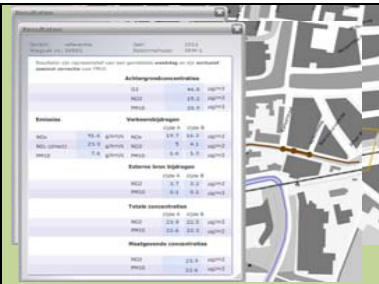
Resultaten

Resultaten

Achtergrondconcentraties

| O3 | 46.6 | ug/m3 |
|---|---|---|
| NO2 | 19.2 | ug/m3 |
| PM10 | 20.9 | ug/m3 |

Emissies

| NOx | 96.6 | g/km/s |
|---|---|---|
| NO2 (direct) | 23.0 | g/km/s |
| PM10 | 7.6 | g/km/s |

Verkeersbijdragen

| | rijde A | rijde B | |
|---|---|---|---|
| NOx | 19.7 | 16.0 | ug/m3 |
| NO2 | 5 | 4.1 | ug/m3 |
| PM10 | 3.0 | 3.0 | ug/m3 |

Externe bron bijdragen

| | rijde A | rijde B | |
|---|---|---|---|
| NO2 | 3.7 | 3.2 | ug/m3 |
| PM10 | 0.1 | 0.1 | ug/m3 |

Totale concentraties

| | rijde A | rijde B | |
|---|---|---|---|
| NO2 | 23.9 | 22.5 | ug/m3 |
| PM10 | 22.6 | 22.5 | ug/m3 |

Meetgewonde concentraties

| NO2 | 23.4 | ug/m3 |
|---|---|---|
| PM10 | 22.4 | ug/m3 |